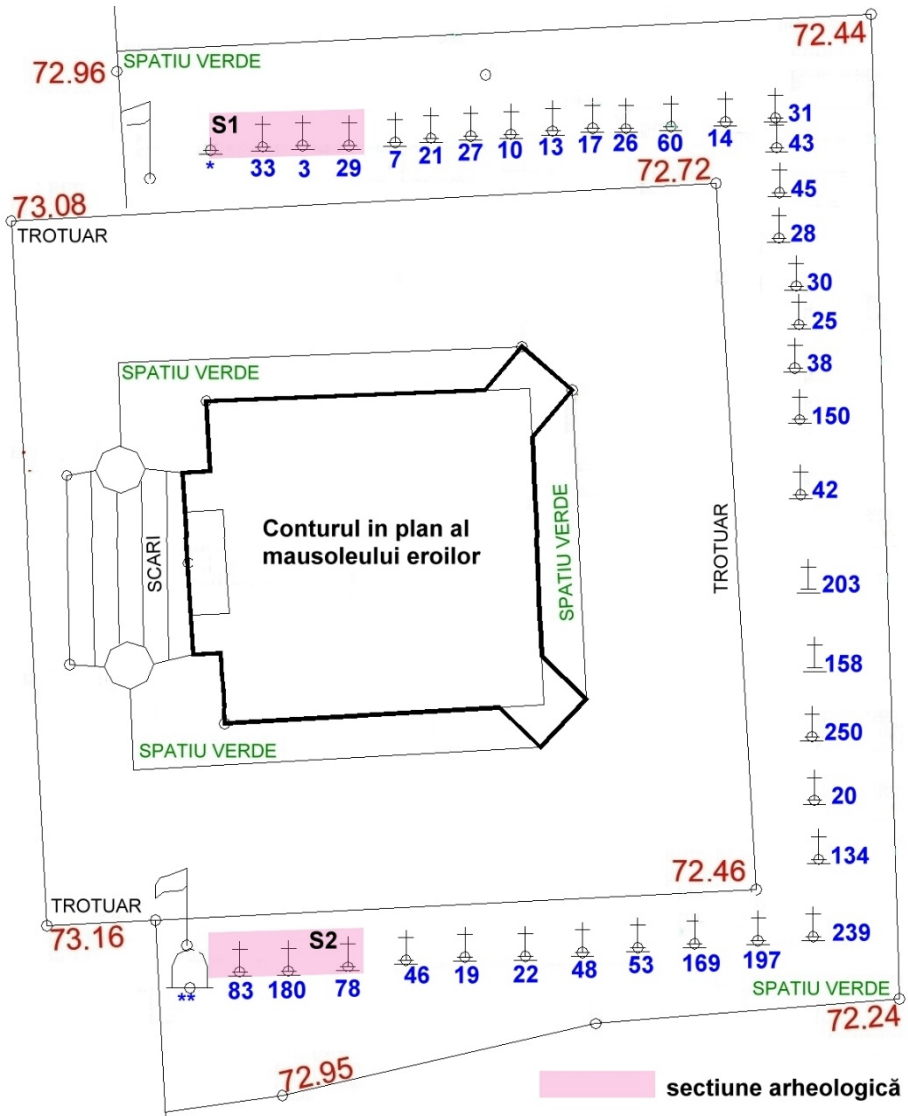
72.44
72.96
SPATIU VERDE
S1
* 33 3 29 7 21 27 10 13 17 26 60 14 31
43
72.72
45
73.08
TROTUAR
28
30
25
SPATIU VERDE
38
150
42
Conturul in plan al mausoleului eroilor
SCARI
SPATIU VERDE
TROTUAR
203
158
SPATIU VERDE
250
20
134
72.46
TROTUAR
73.16
S2
239
** 83 180 78 46 19 22 48 53 169 197
SPATIU VERDE
72.24
72.95
sectiune arheologică